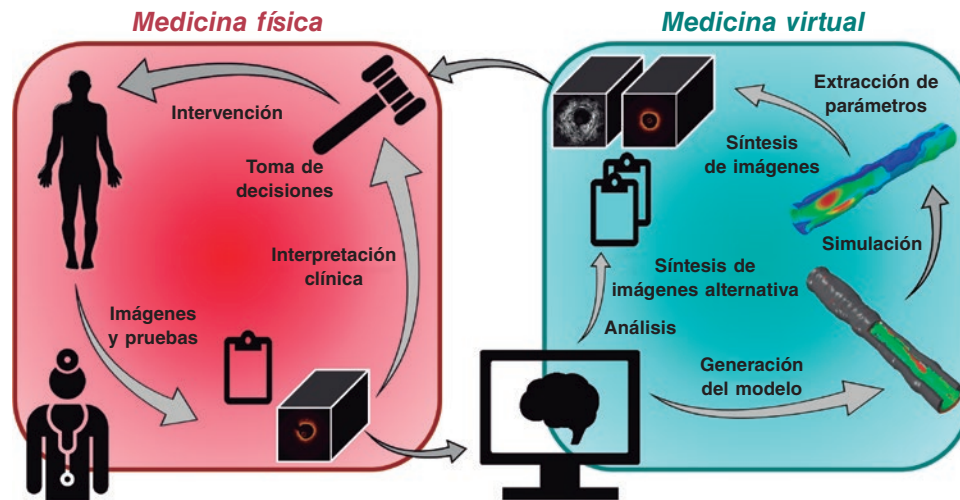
Medicina física

Medicina virtual

Intervención

Toma de decisiones

Interpretación clínica

Imágenes y pruebas

Extracción de parámetros

Síntesis de imágenes

Simulación

Síntesis de imágenes alternativa

Análisis

Generación del modelo